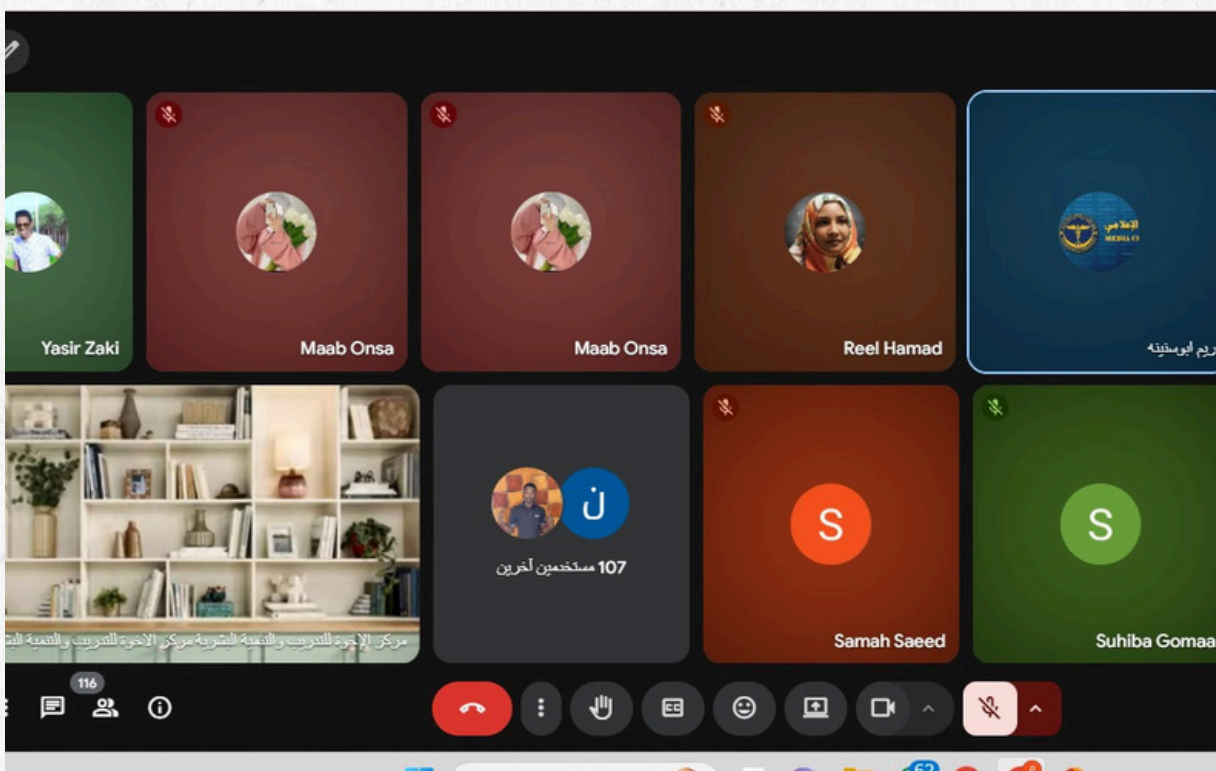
Yasir Zaki

Maab Onsa

Maab Onsa

Reel Hamad

الإعلامي
MEDIA C

ريم ابوسفينة

مركز الإخوة للتدريب والتنمية البشرية مركز الاخوة للتدريب والتنمية الب

ن

107 مستخدمين آخرين

S

Samah Saeed

S

Suhiba Gomaa

116

62